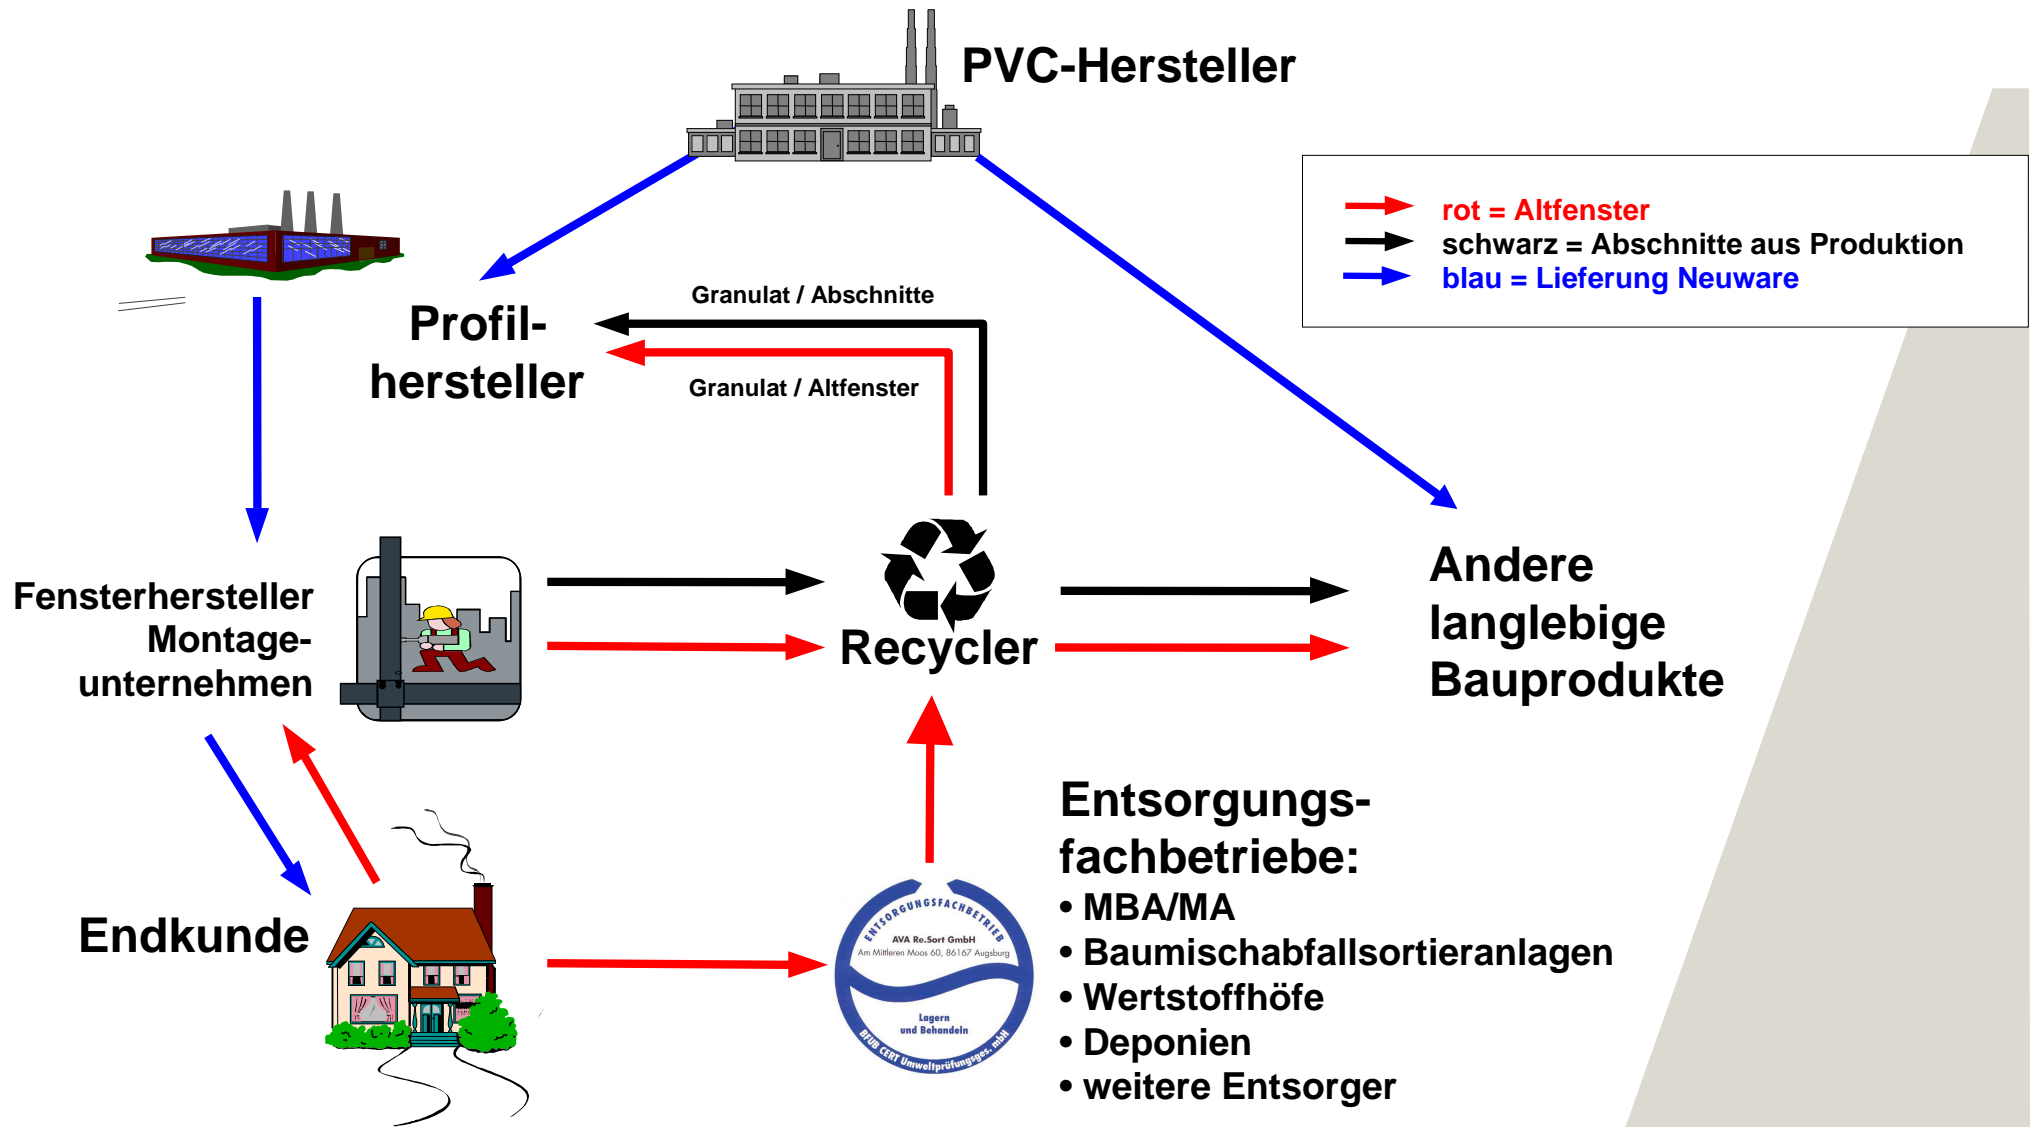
PVC-Hersteller

rot = Altfenster
schwarz = Abschnitte aus Produktion
blau = Lieferung Neuware

Profilhersteller

Granulat / Abschnitte

Granulat / Altfenster

Fensterhersteller Montageunternehmen

Recycler

Andere langlebige Bauprodukte

Entsorgungsfachbetriebe:
• MBA/MA
• Baumischabfallsortieranlagen
• Wertstoffhöfe
• Deponien
• weitere Entsorger

Endkunde

ENTSORGUNGSFACHBETRIEB
AVA Re.Sort GmbH
Am Mittleren Moos 60, 86167 Augsburg
Lagern und Behandeln
BFUB CERT Umweltprüfungsges. mbH